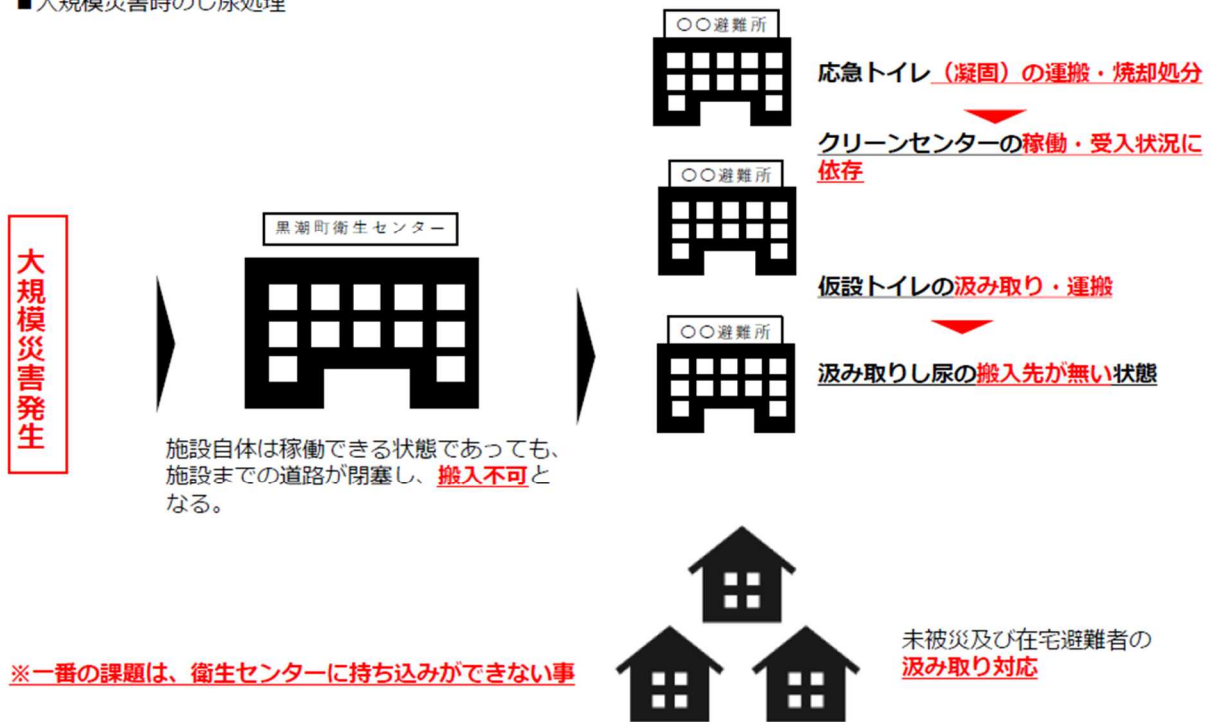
■大規模災害時のし尿処理

大規模災害発生

黒潮町衛生センター

施設自体は稼働できる状態であっても、施設までの道路が閉塞し、搬入不可となる。

○○避難所

応急トイレ（凝固）の運搬・焼却処分

クリーンセンターの稼働・受入状況に依存

○○避難所

仮設トイレの汲み取り・運搬

○○避難所

汲み取りし尿の搬入先が無い状態

未被災及び在宅避難者の汲み取り対応

※一番の課題は、衛生センターに持ち込みができない事